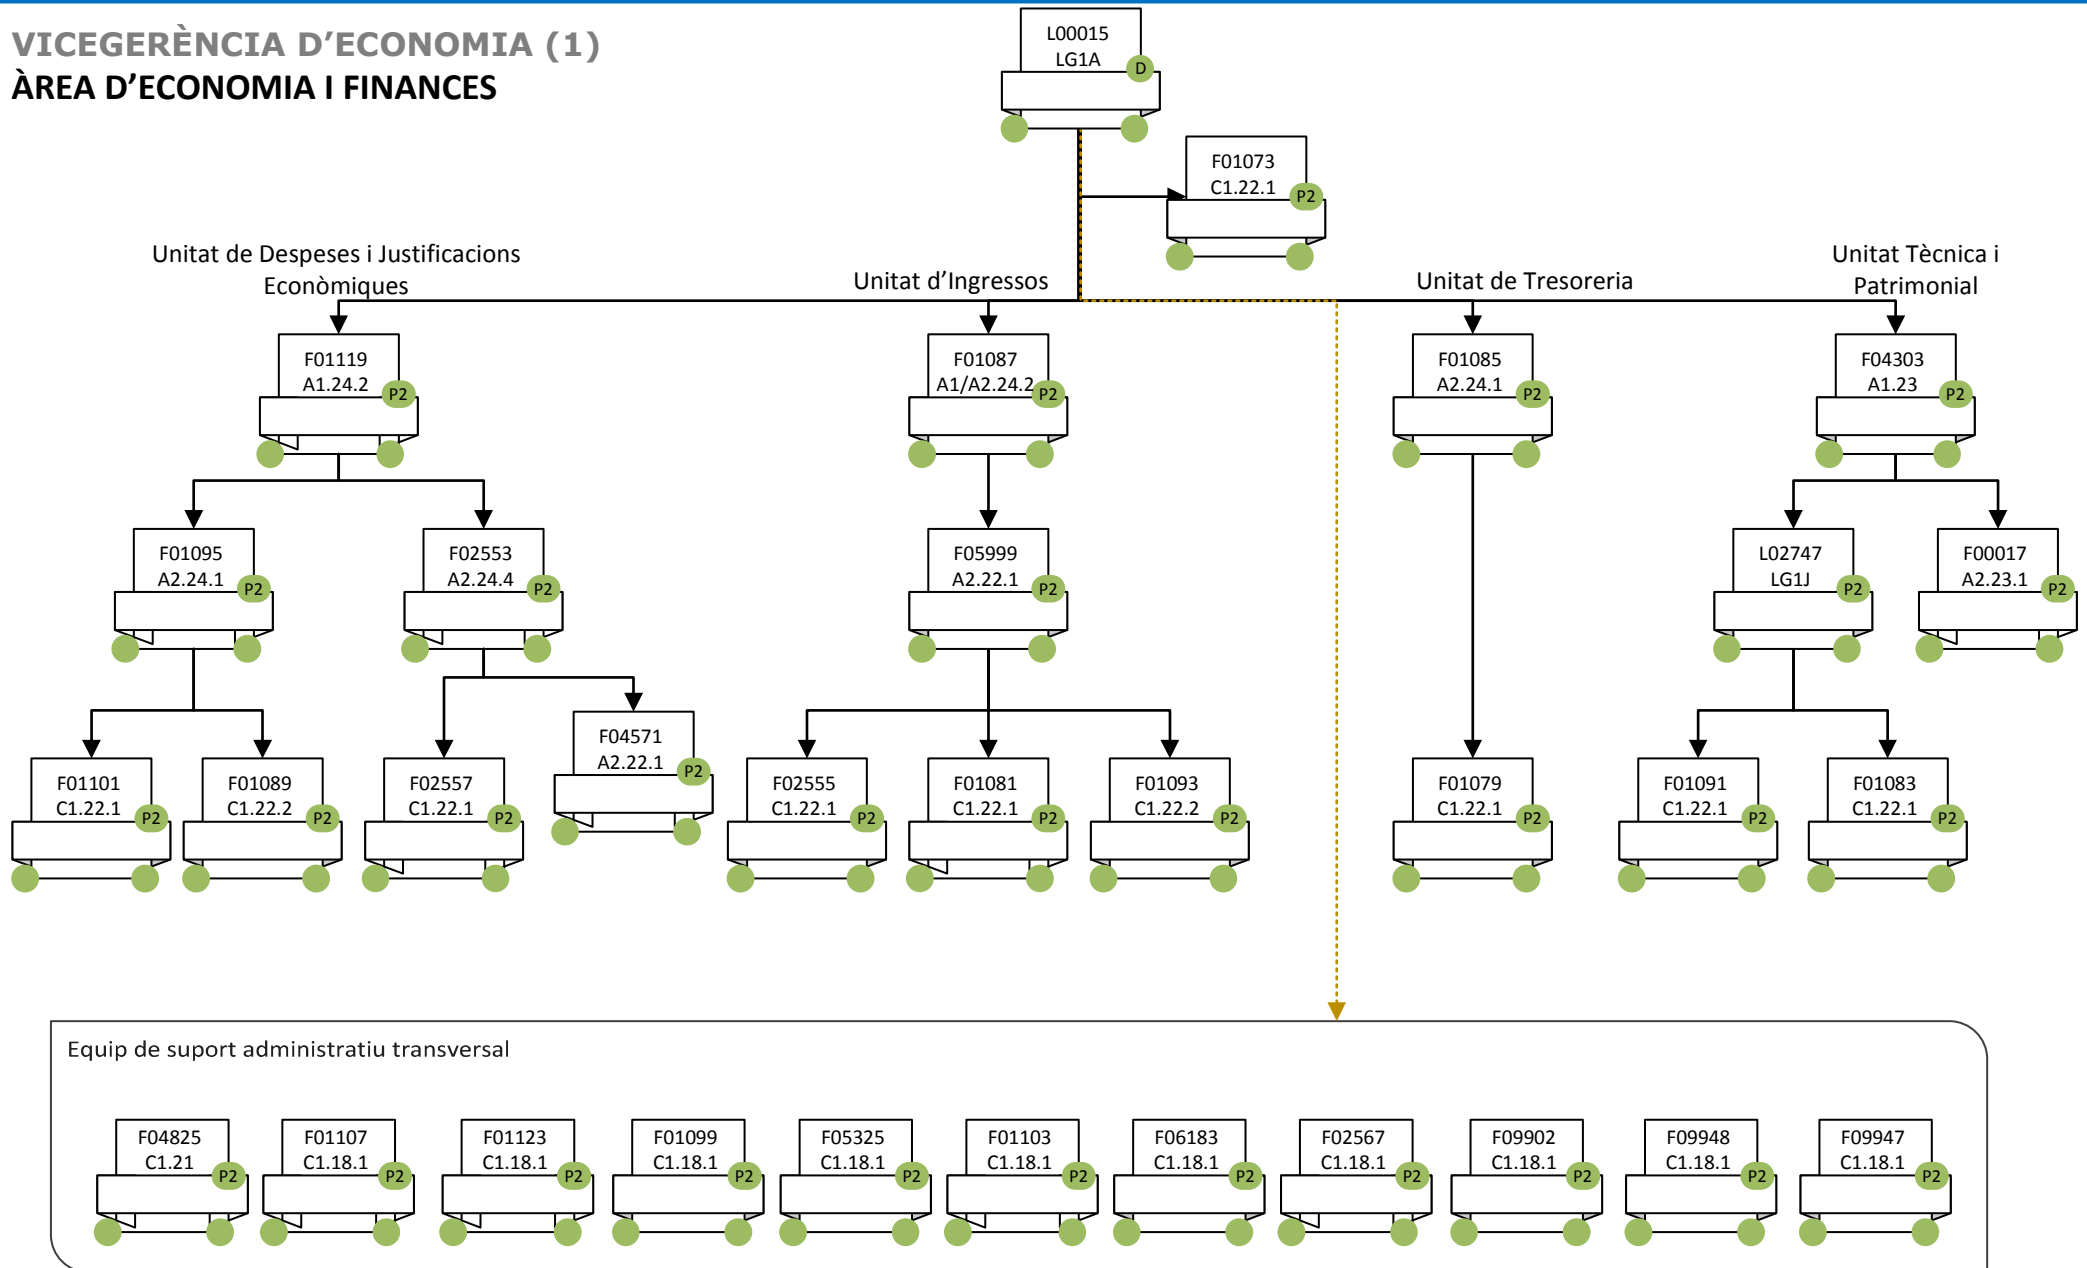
VICEGERÈNCIA D'ECONOMIA (1)
ÀREA D'ECONOMIA I FINANCES

L00015
LG1A
D

F01073
C1.22.1
P2

Unitat de Despeses i Justificacions Econòmiques

Unitat d'Ingressos

Unitat de Tresoreria

Unitat Tècnica i Patrimonial

F01119
A1.24.2
P2

F01087
A1/A2.24.2
P2

F01085
A2.24.1
P2

F04303
A1.23
P2

F01095
A2.24.1
P2

F02553
A2.24.4
P2

F05999
A2.22.1
P2

L02747
LG1J
P2

F00017
A2.23.1
P2

F04571
A2.22.1
P2

F01101
C1.22.1
P2

F01089
C1.22.2
P2

F02557
C1.22.1
P2

F02555
C1.22.1
P2

F01081
C1.22.1
P2

F01093
C1.22.2
P2

F01079
C1.22.1
P2

F01091
C1.22.1
P2

F01083
C1.22.1
P2

Equip de suport administratiu transversal

F04825
C1.21
P2

F01107
C1.18.1
P2

F01123
C1.18.1
P2

F01099
C1.18.1
P2

F05325
C1.18.1
P2

F01103
C1.18.1
P2

F06183
C1.18.1
P2

F02567
C1.18.1
P2

F09902
C1.18.1
P2

F09948
C1.18.1
P2

F09947
C1.18.1
P2